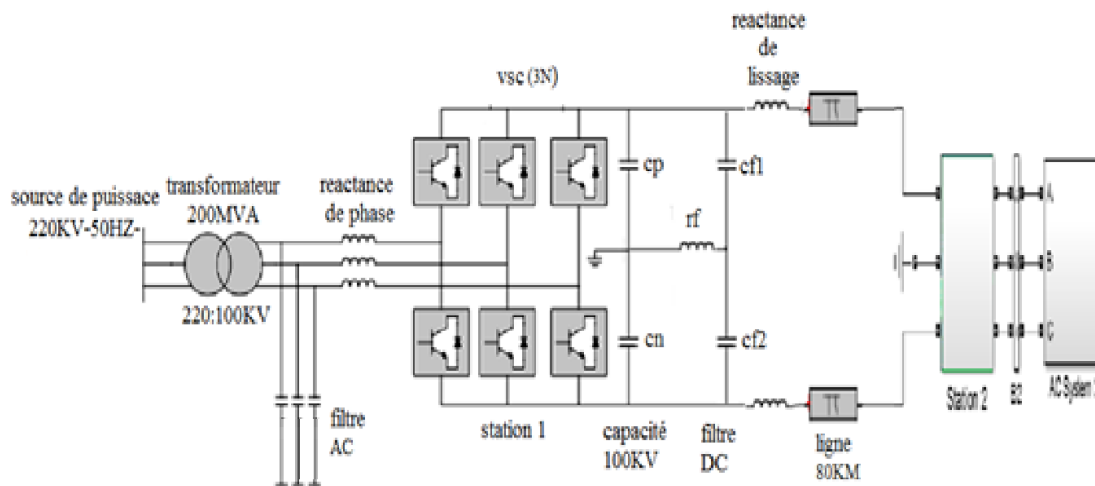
reactance de lissage

vsc (3N)

source de puissace 220KV-50HZ-

transformateur 200MVA

220:100KV

reactance de phase

cp

cf1

rf

cn

cf2

filtre AC

station 1

capacité 100KV

filtre DC

ligne 80KM

A

B

C

Station 2

B2

AC System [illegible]